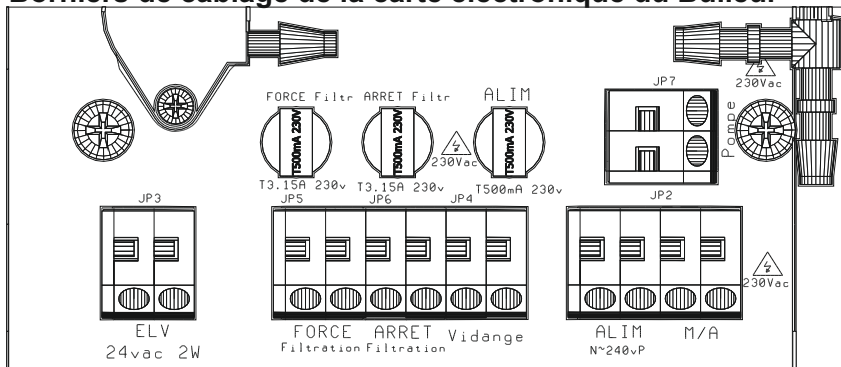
Bornière de câblage de la carte électronique du Bulleur

FORCE Filtr ARRET Filtr ALIM

T500mA 230V T500mA 230V T500mA 230V

230Vac

T3.15A 230v T3.15A 230v T500mA 230v

JP7

Pompe

230Vac

JP3

JP5 JP6 JP4

JP2

230Vac

ELV
24vac 2W

FORCE Filtration ARRET Filtration Vidange

ALIM N~240vP M/A